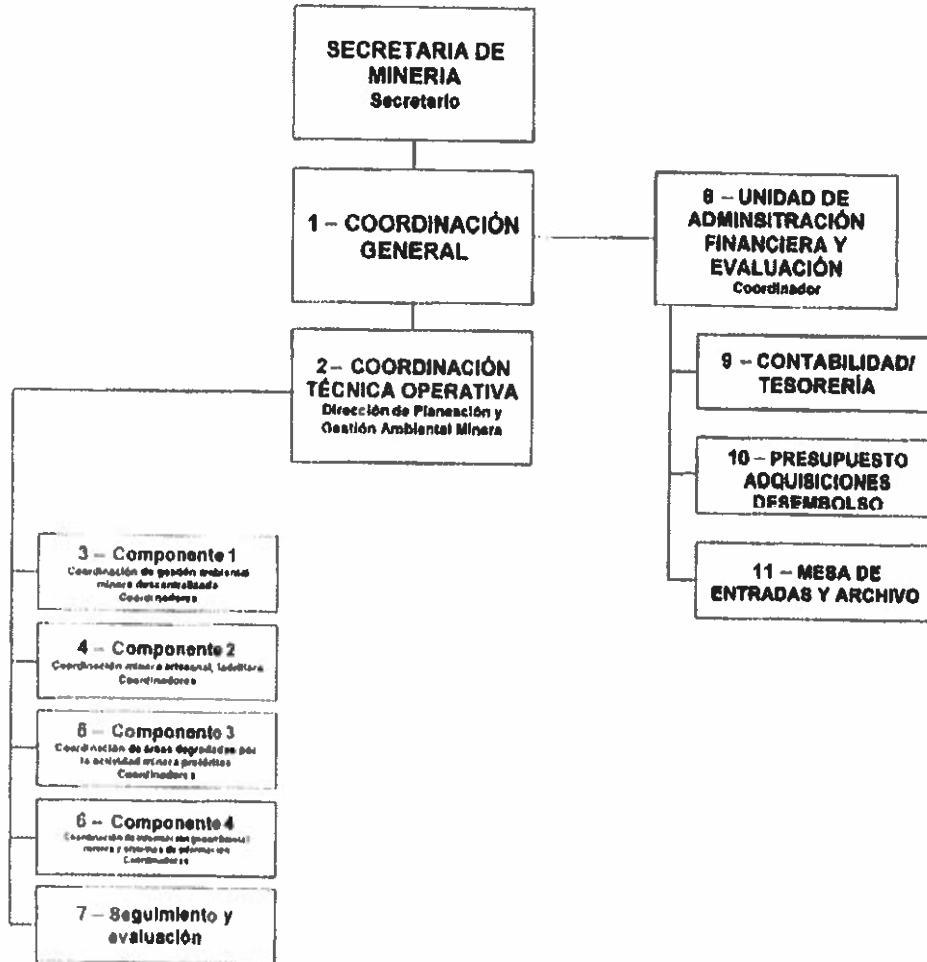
SECRETARIA DE MINERIA
Secretario

1 – COORDINACIÓN GENERAL

8 – UNIDAD DE ADMINSITRACIÓN FINANCIERA Y EVALUACIÓN
Coordinador

2 – COORDINACIÓN TÉCNICA OPERATIVA
Dirección de Planeación y Gestión Ambiental Minera

9 – CONTABILIDAD/ TESORERÍA

10 – PRESUPUESTO ADQUISICIONES DESEMBOLSO

11 – MESA DE ENTRADAS Y ARCHIVO

3 – Componente 1
Coordinación de gestión ambiental minera descentralizada
Coordinadores

4 – Componente 2
Coordinación minera artesanal, ladrillera
Coordinadores

5 – Componente 3
Coordinación de áreas degradadas por la actividad minera pretérita
Coordinadores

6 – Componente 4
Coordinación de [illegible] minera y sistemas de información
Coordinadores

7 – Seguimiento y evaluación